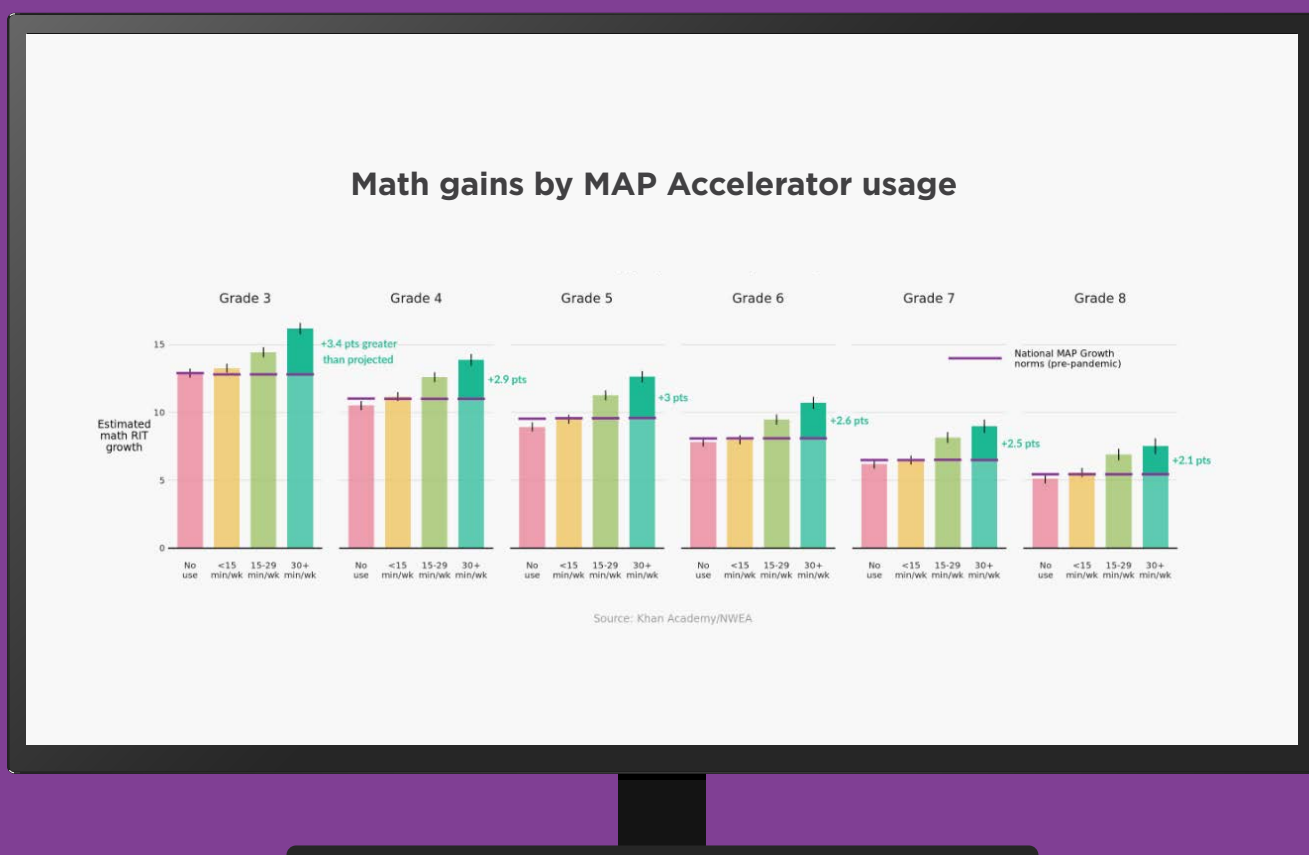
Math gains by MAP Accelerator usage

Grade 3

Grade 4

Grade 5

Grade 6

Grade 7

Grade 8

National MAP Growth norms (pre-pandemic)

Estimated math RIT growth

15

10

5

0

+3.4 pts greater than projected

+2.9 pts

+3 pts

+2.6 pts

+2.5 pts

+2.1 pts

No use | <15 min/wk | 15-29 min/wk | 30+ min/wk

No use | <15 min/wk | 15-29 min/wk | 30+ min/wk

No use | <15 min/wk | 15-29 min/wk | 30+ min/wk

No use | <15 min/wk | 15-29 min/wk | 30+ min/wk

No use | <15 min/wk | 15-29 min/wk | 30+ min/wk

No use | <15 min/wk | 15-29 min/wk | 30+ min/wk

Source: Khan Academy/NWEA